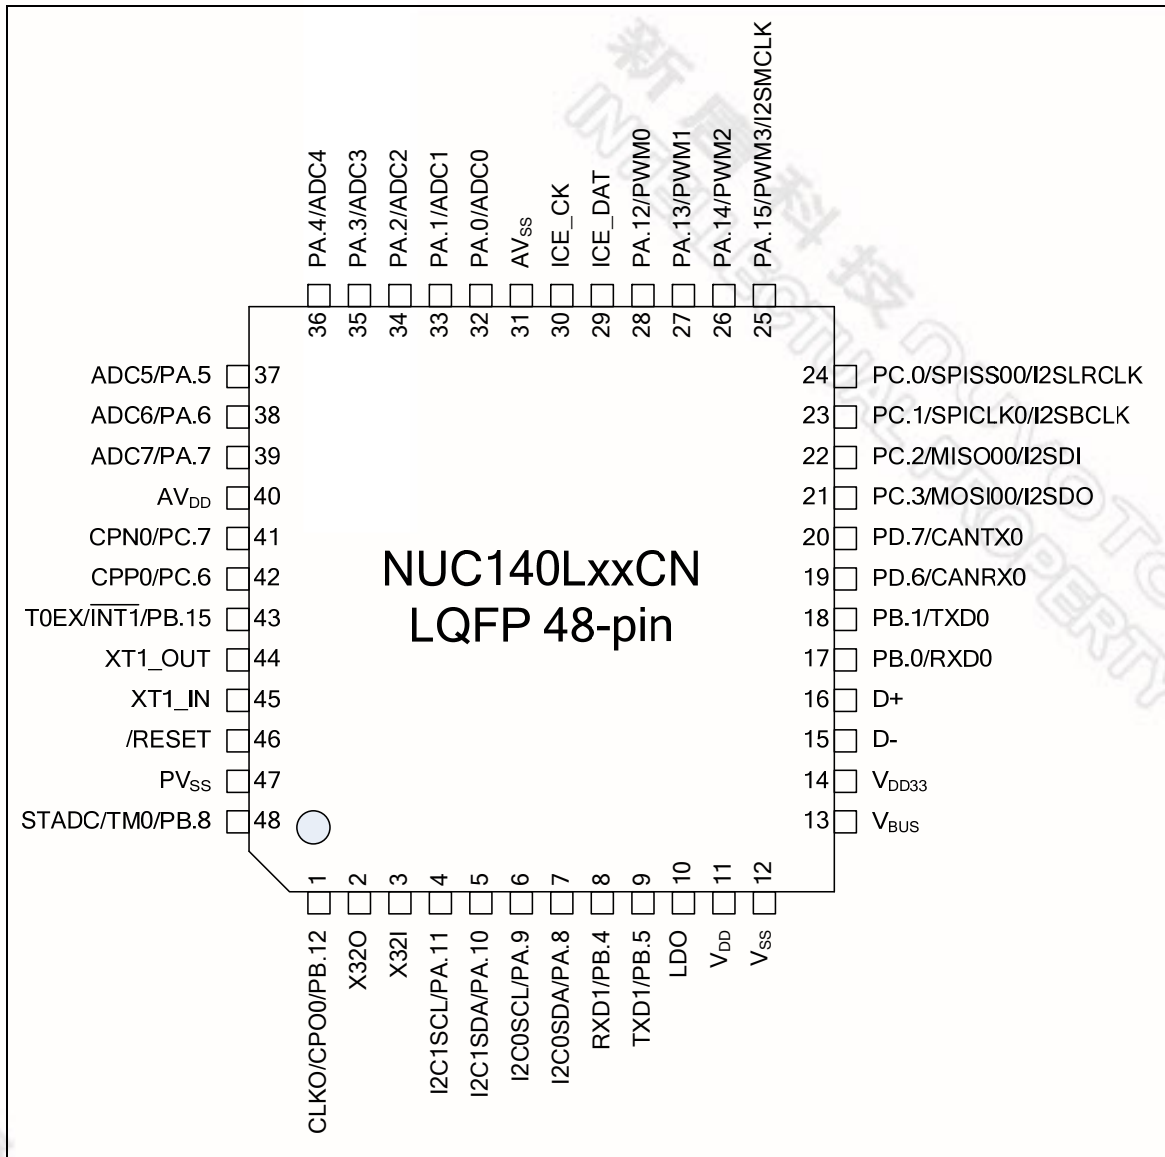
PA.4/ADC4
PA.3/ADC3
PA.2/ADC2
PA.1/ADC1
PA.0/ADC0
AV$_{SS}$
ICE_CK
ICE_DAT
PA.12/PWM0
PA.13/PWM1
PA.14/PWM2
PA.15/PWM3/I2SMCLK

36 35 34 33 32 31 30 29 28 27 26 25

ADC5/PA.5 37
ADC6/PA.6 38
ADC7/PA.7 39
AV$_{DD}$ 40
CPN0/PC.7 41
CPP0/PC.6 42
T0EX/$\overline{INT1}$/PB.15 43
XT1_OUT 44
XT1_IN 45
/RESET 46
PV$_{SS}$ 47
STADC/TM0/PB.8 48

NUC140LxxCN
LQFP 48-pin

24 PC.0/SPISS00/I2SLRCLK
23 PC.1/SPICLK0/I2SBCLK
22 PC.2/MISO00/I2SDI
21 PC.3/MOSI00/I2SDO
20 PD.7/CANTX0
19 PD.6/CANRX0
18 PB.1/TXD0
17 PB.0/RXD0
16 D+
15 D-
14 V$_{DD33}$
13 V$_{BUS}$

1 2 3 4 5 6 7 8 9 10 11 12

CLKO/CPO0/PB.12
X32O
X32I
I2C1SCL/PA.11
I2C1SDA/PA.10
I2C0SCL/PA.9
I2C0SDA/PA.8
RXD1/PB.4
TXD1/PB.5
LDO
V$_{DD}$
V$_{SS}$

新唐科技 NUVOTON INTELLECTUAL PROPERTY